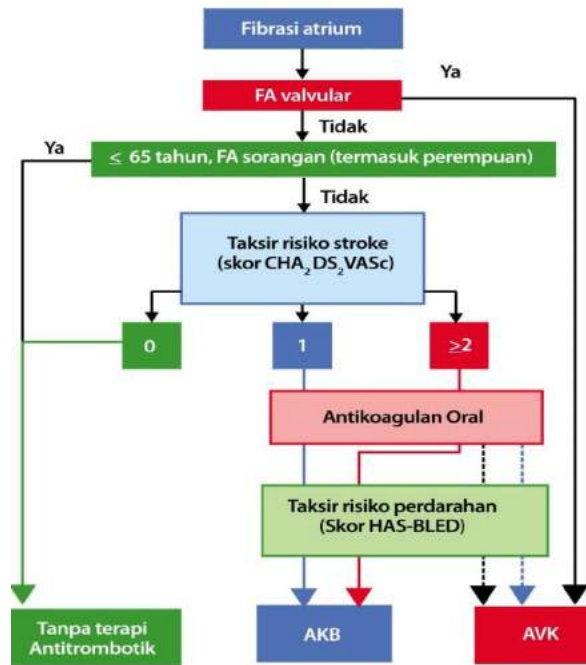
Fibrasi atrium

Ya

FA valvular

Tidak

Ya

$\leq$ 65 tahun, FA sorangan (termasuk perempuan)

Tidak

Taksir risiko stroke (skor $CHA_2DS_2VASc$)

0

1

$\geq$2

Antikoagulan Oral

Taksir risiko perdarahan (Skor HAS-BLED)

Tanpa terapi Antitrombotik

AKB

AVK